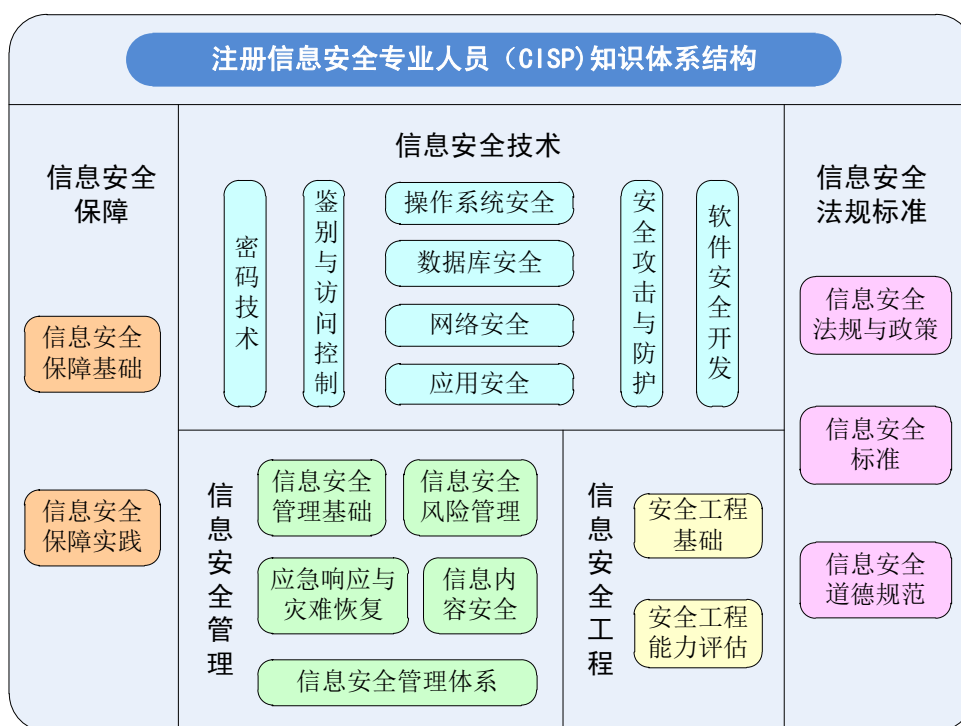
注册信息安全专业人员（CISP)知识体系结构

信息安全保障

信息安全保障基础

信息安全保障实践

信息安全技术

密码技术

鉴别与访问控制

操作系统安全

数据库安全

网络安全

应用安全

安全攻击与防护

软件安全开发

信息安全管理

信息安全管理基础

信息安全风险管理

应急响应与灾难恢复

信息内容安全

信息安全管理体系

信息安全工程

安全工程基础

安全工程能力评估

信息安全法规标准

信息安全法规与政策

信息安全标准

信息安全道德规范